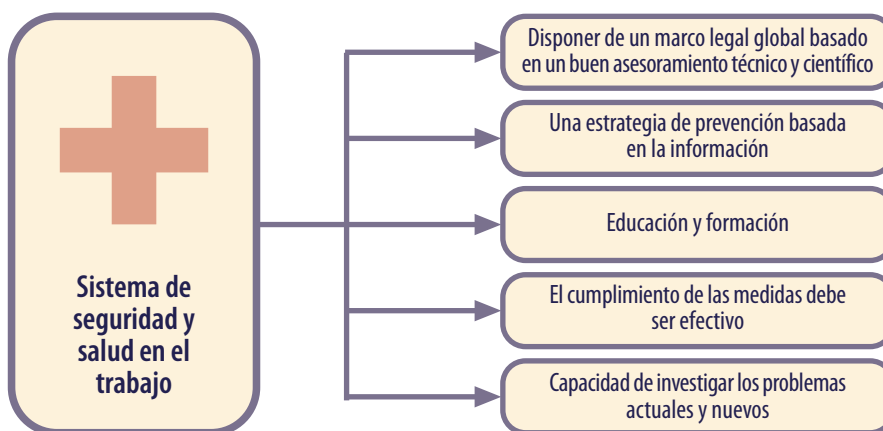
Sistema de seguridad y salud en el trabajo

Disponer de un marco legal global basado en un buen asesoramiento técnico y científico

Una estrategia de prevención basada en la información

Educación y formación

El cumplimiento de las medidas debe ser efectivo

Capacidad de investigar los problemas actuales y nuevos